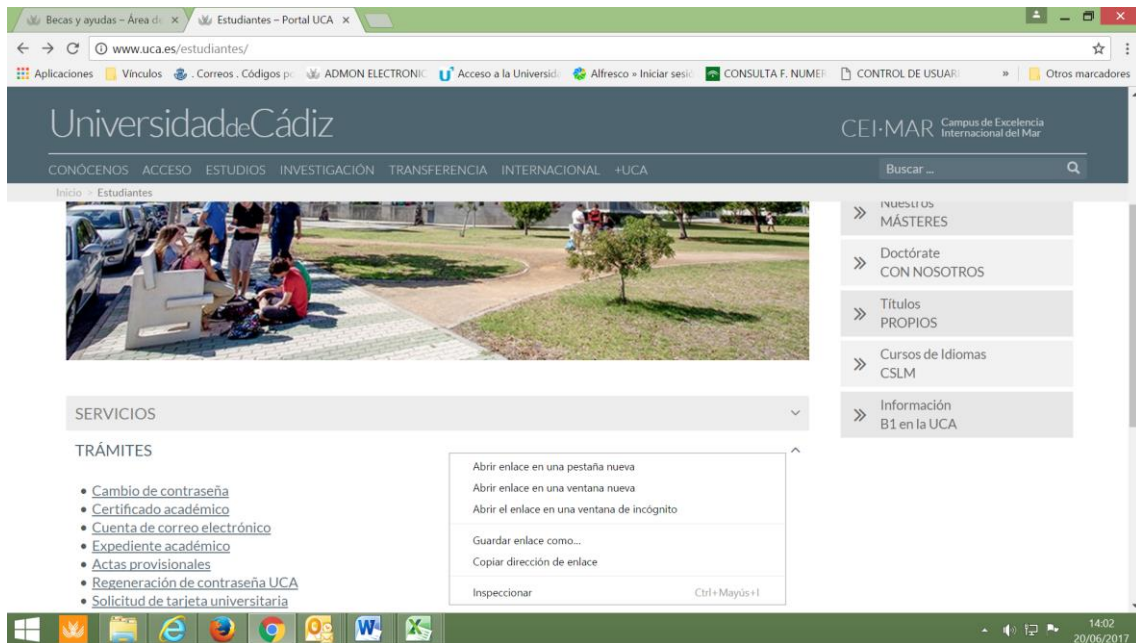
Becas y ayudas – Área de ×   Estudiantes – Portal UCA ×

www.uca.es/estudiantes/

Aplicaciones   Vínculos   . Correos . Códigos p   ADMON ELECTRONIC   Acceso a la Universid   Alfresco » Iniciar sesi   CONSULTA F. NUMER   CONTROL DE USUAR   »   Otros marcadores

UniversidaddeCádiz

CEI·MAR Campus de Excelencia Internacional del Mar

CONÓCENOS ACCESO ESTUDIOS INVESTIGACIÓN TRANSFERENCIA INTERNACIONAL +UCA

Buscar ...

Inicio > Estudiantes

» Nuestros MÁSTERES

» Doctórate CON NOSOTROS

» Títulos PROPIOS

» Cursos de Idiomas CSLM

» Información B1 en la UCA

SERVICIOS

TRÁMITES

• Cambio de contraseña
• Certificado académico
• Cuenta de correo electrónico
• Expediente académico
• Actas provisionales
• Regeneración de contraseña UCA
• Solicitud de tarjeta universitaria

Abrir enlace en una pestaña nueva
Abrir enlace en una ventana nueva
Abrir el enlace en una ventana de incógnito
Guardar enlace como...
Copiar dirección de enlace
Inspeccionar   Ctrl+Mayús+I

14:02
20/06/2017